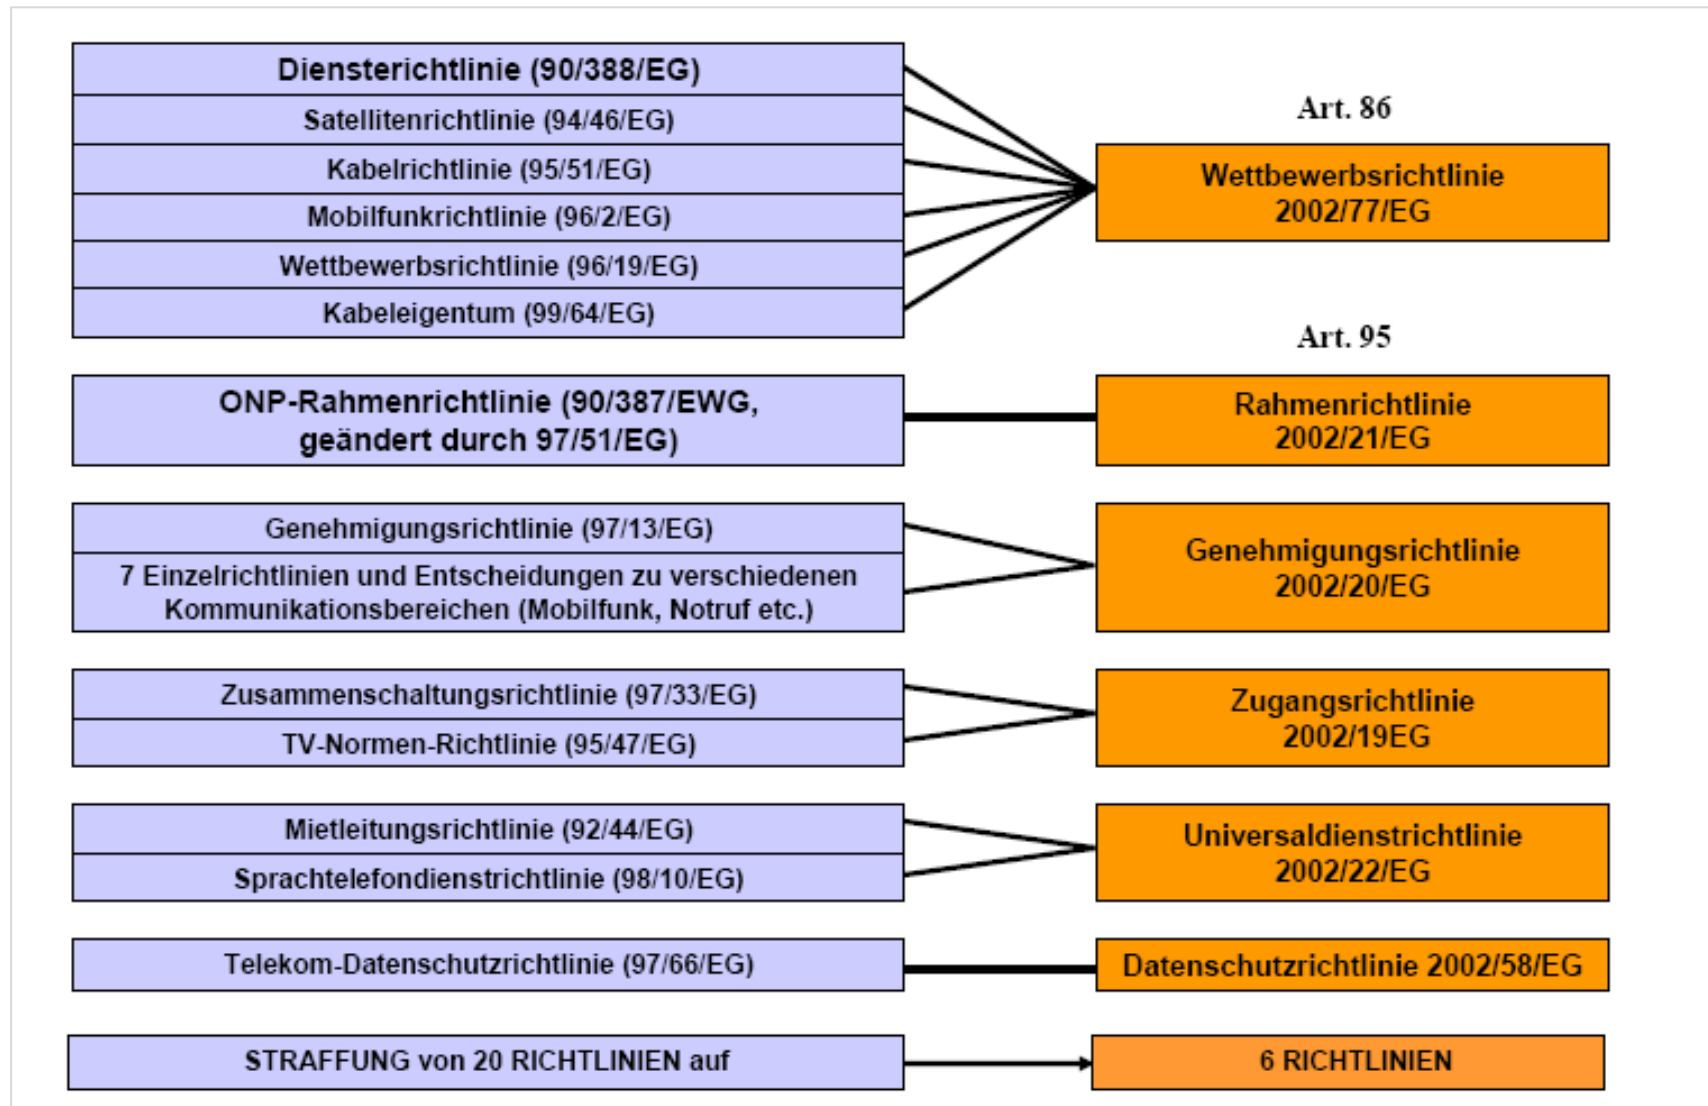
Diensterichtlinie (90/388/EG)
Satellitenrichtlinie (94/46/EG)
Kabelrichtlinie (95/51/EG)
Mobilfunkrichtlinie (96/2/EG)
Wettbewerbsrichtlinie (96/19/EG)
Kabeleigentum (99/64/EG)

Art. 86

Wettbewerbsrichtlinie 2002/77/EG

Art. 95

ONP-Rahmenrichtlinie (90/387/EWG, geändert durch 97/51/EG)

Rahmenrichtlinie 2002/21/EG

Genehmigungsrichtlinie (97/13/EG)
7 Einzelrichtlinien und Entscheidungen zu verschiedenen Kommunikationsbereichen (Mobilfunk, Notruf etc.)

Genehmigungsrichtlinie 2002/20/EG

Zusammenschaltungsrichtlinie (97/33/EG)
TV-Normen-Richtlinie (95/47/EG)

Zugangsrichtlinie 2002/19EG

Mietleitungsrichtlinie (92/44/EG)
Sprachtelefondienstrichtlinie (98/10/EG)

Universaldienstrichtlinie 2002/22/EG

Telekom-Datenschutzrichtlinie (97/66/EG)

Datenschutzrichtlinie 2002/58/EG

STRAFFUNG von 20 RICHTLINIEN auf

6 RICHTLINIEN